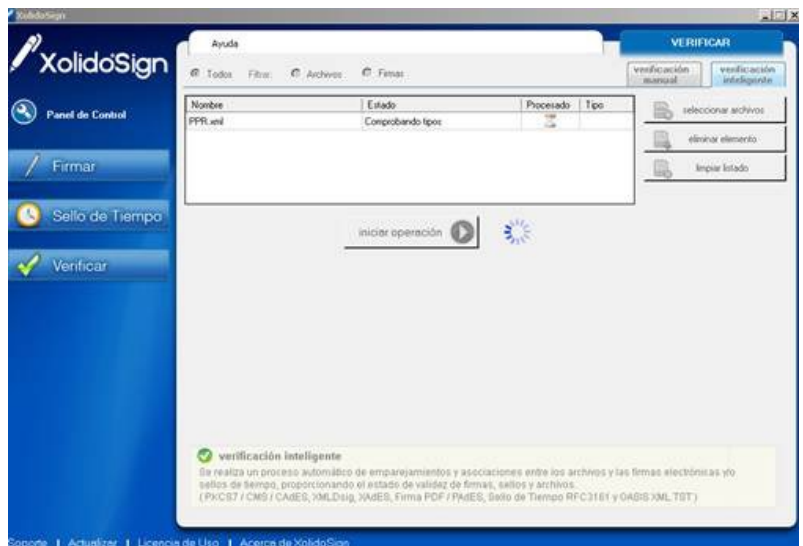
XolidoSign

XolidoSign

Panel de Control

Firmar

Sello de Tiempo

Verificar

Ayuda

VERIFICAR

Todos Filtro: Archivos Firmas

verificación manual

verificación inteligente

| Nombre | Estado | Procesado | Tipo |
|---|---|---|---|
| PPR.xml | Comprobando tipos | | |

seleccionar archivos

eliminar elemento

limpiar listado

iniciar operación

verificación inteligente
Se realiza un proceso automático de emparejamientos y asociaciones entre los archivos y las firmas electrónicas y/o sellos de tiempo, proporcionando el estado de validez de firmas, sellos y archivos.
(PKCS7 / CMS / CAdES, XMLDsig, XAdES, Firma PDF / PAdES, Sello de Tiempo RFC3161 y OASIS XML TST)

Soporte | Actualizar | Licencia de Uso | Acerca de XolidoSign